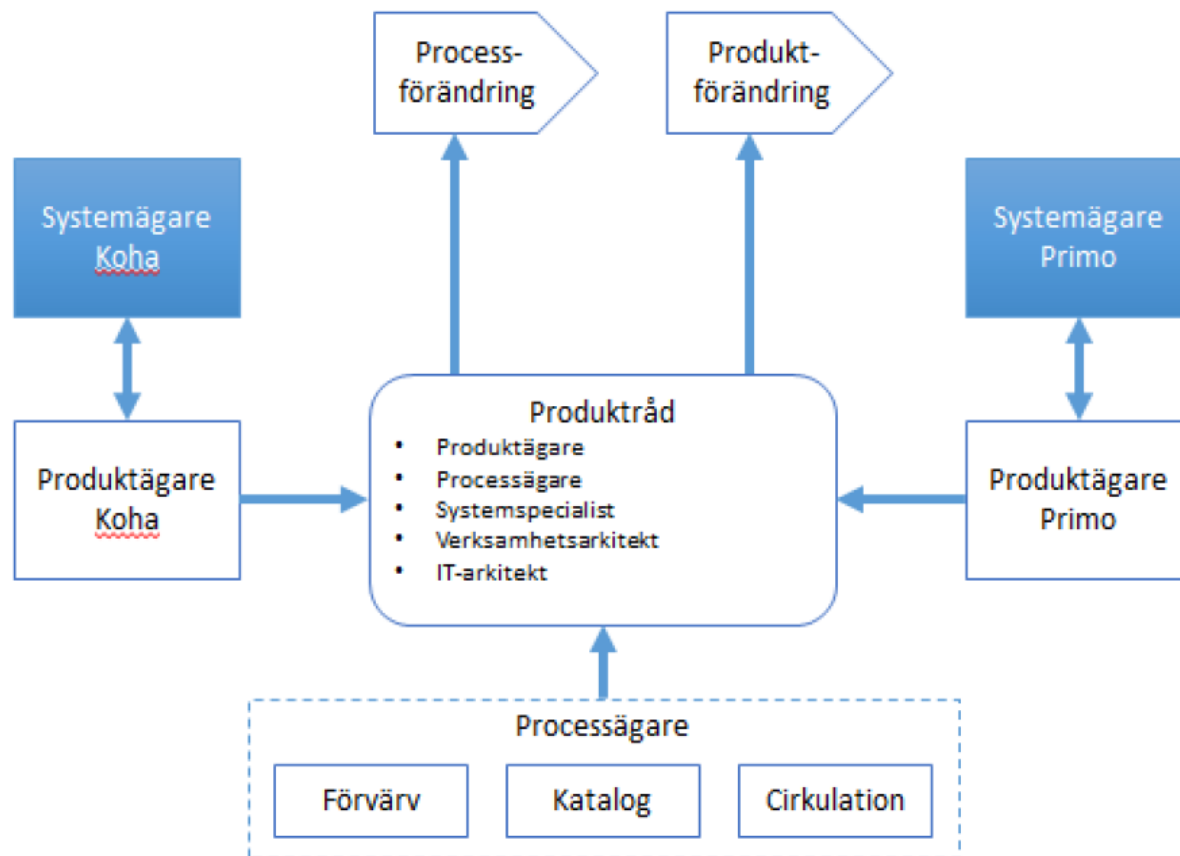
Processförändring

Produktförändring

Systemägare Koha

Systemägare Primo

Produktägare Koha

Produktråd
- Produktägare
- Processägare
- Systemspecialist
- Verksamhetsarkitekt
- IT-arkitekt

Produktägare Primo

Processägare

Förvärv

Katalog

Cirkulation